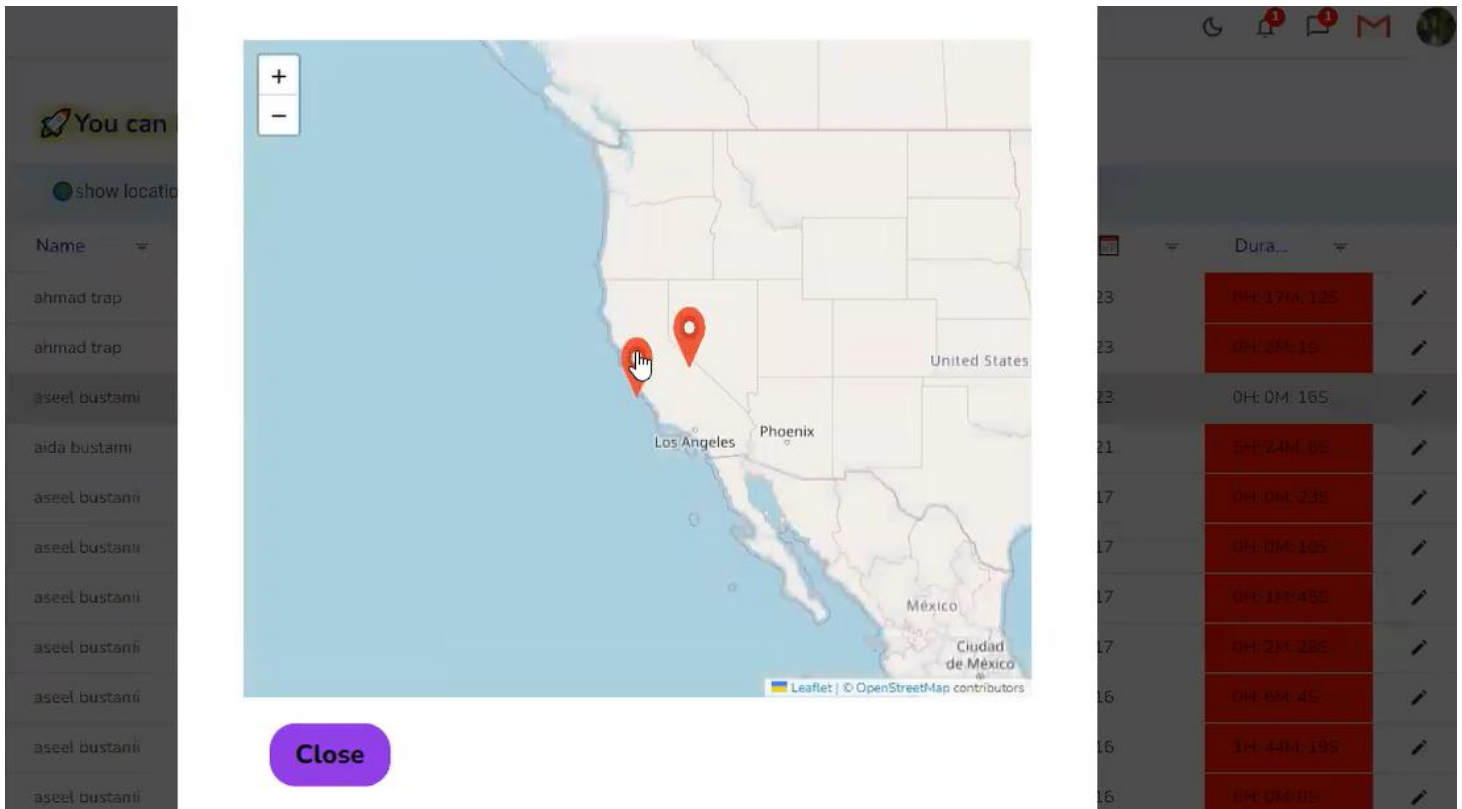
You can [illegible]

show locatio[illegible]

| Name | | Dura... |
|---|---|---|
| ahmad trap | 23 | 0H:17M:12S |
| ahmad trap | 23 | 0H:2M:1S |
| aseel bustami | 23 | 0H: 0M: 16S |
| aida bustami | 21 | 5H:24M:6S |
| aseel bustanii | 17 | 0H:0M:23S |
| aseel bustanii | 17 | 0H:0M:10S |
| aseel bustanii | 17 | 0H:1M:45S |
| aseel bustanii | 17 | 0H:2M:28S |
| aseel bustanii | 16 | 0H:6M:4S |
| aseel bustanii | 16 | 1H:44M:19S |
| aseel bustanii | 16 | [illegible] |

+
−

United States
Phoenix
Los Angeles
México
Ciudad de México

Leaflet | © OpenStreetMap contributors

Close